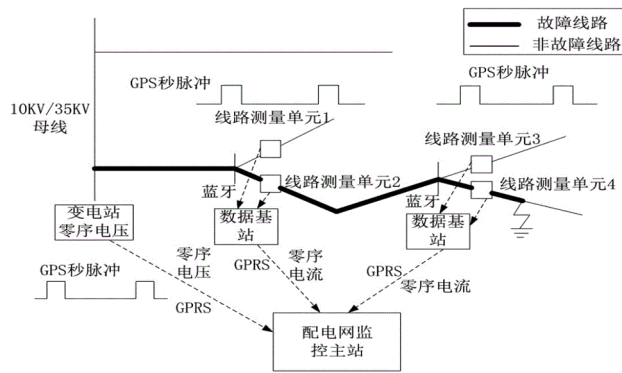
故障线路
非故障线路

GPS秒脉冲
GPS秒脉冲
10KV/35KV
母线
线路测量单元1
线路测量单元3
蓝牙
线路测量单元2
蓝牙
线路测量单元4
变电站
零序电压
数据基站
数据基站
零序
电压
GPRS
零序
电流
GPRS
零序电流
GPS秒脉冲
GPRS
配电网监控主站